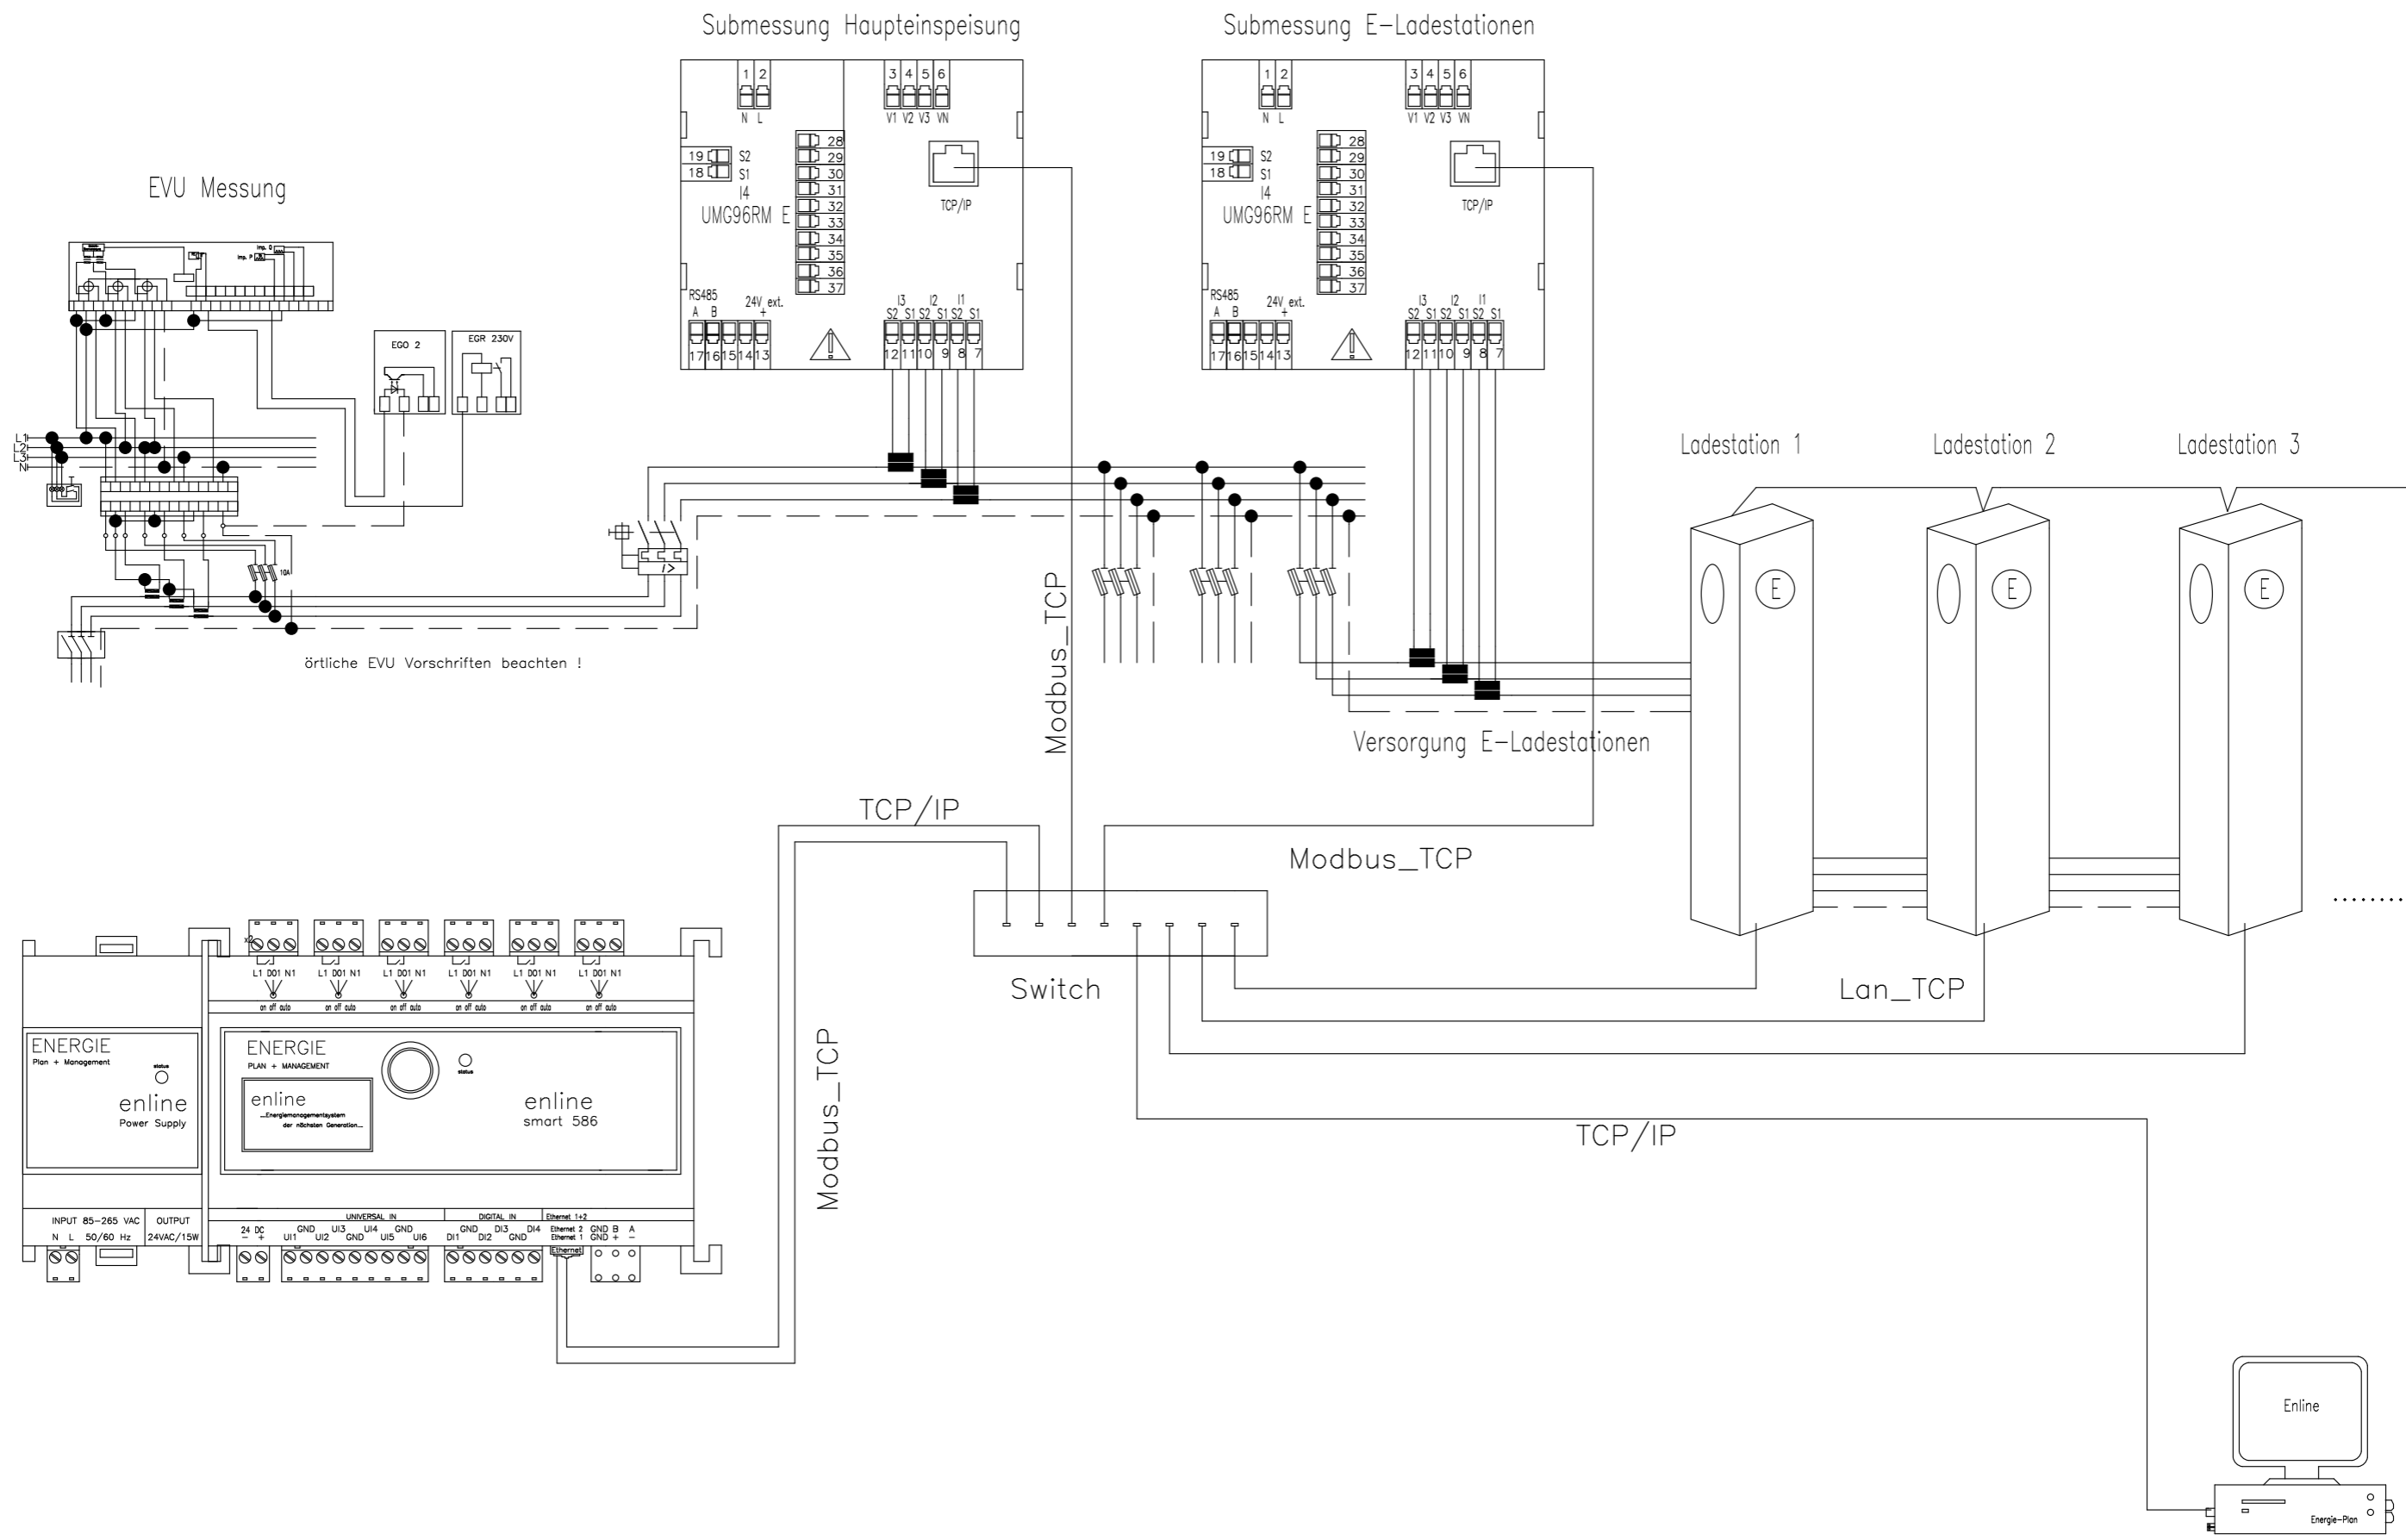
Submessung Haupteinspeisung

1 2
N L
3 4 5 6
V1 V2 V3 VN
19 S2
18 S1
I4
UMG96RM E
28 29 30 31 32 33 34 35 36 37
TCP/IP
RS485
A B
24V ext.
+
17 16 15 14 13
I3 I2 I1
S2 S1 S2 S1 S2 S1
12 11 10 9 8 7

Submessung E-Ladestationen

1 2
N L
3 4 5 6
V1 V2 V3 VN
19 S2
18 S1
I4
UMG96RM E
28 29 30 31 32 33 34 35 36 37
TCP/IP
RS485
A B
24V ext.
+
17 16 15 14 13
I3 I2 I1
S2 S1 S2 S1 S2 S1
12 11 10 9 8 7

EVU Messung

EGO 2
EGR 230V
L1
L2
L3
N
10A

örtliche EVU Vorschriften beachten !

Modbus_TCP

Ladestation 1
Ladestation 2
Ladestation 3
E
E
E

Versorgung E-Ladestationen

TCP/IP

Modbus_TCP

Switch

Lan_TCP

........

L1 D01 N1
on off auto

ENERGIE
Plan + Management
status
enline
Power Supply

ENERGIE
PLAN + MANAGEMENT
enline
...Energiemanagementsystem der nächsten Generation...
status
enline
smart 586

INPUT 85-265 VAC
N L 50/60 Hz
OUTPUT
24VAC/15W
24 DC
− +
UNIVERSAL IN
GND UI3 UI4 GND
UI1 UI2 GND UI5 UI6
DIGITAL IN
GND DI3 DI4
DI1 DI2 GND
Ethernet 1+2
Ethernet 2
Ethernet 1
Ethernet
GND B A
GND + −

Modbus_TCP

TCP/IP

Enline
Energie-Plan